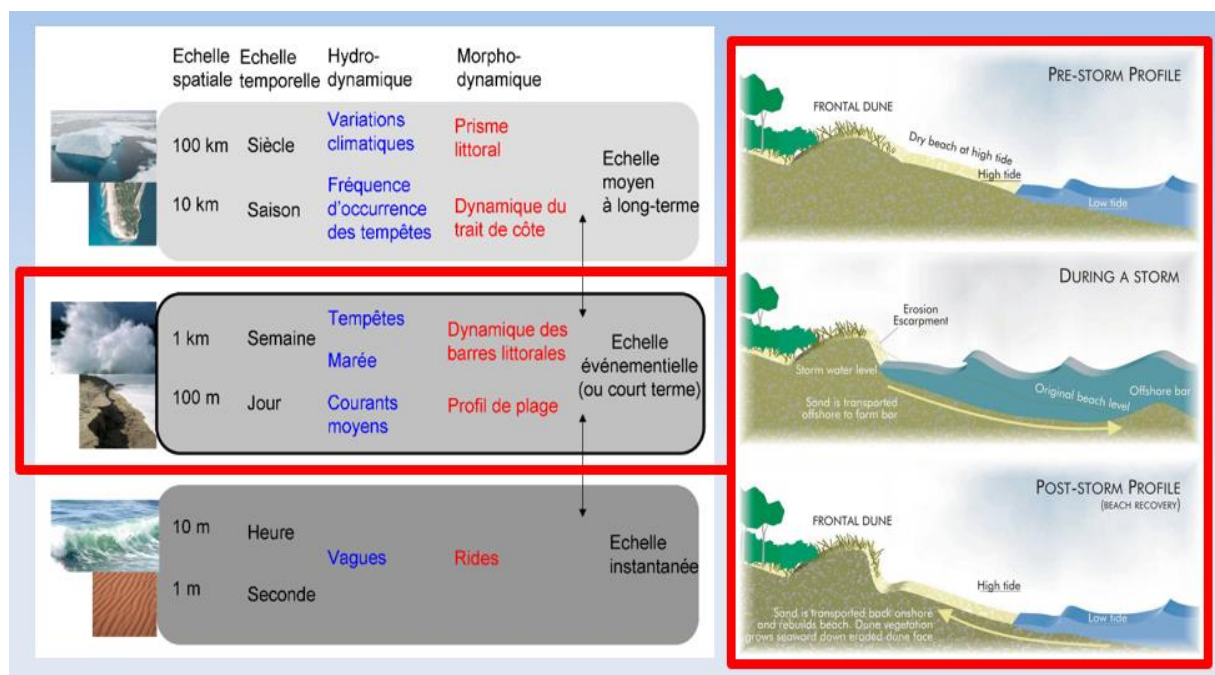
| Echelle spatiale | Echelle temporelle | Hydro-dynamique | Morpho-dynamique | |
|---|---|---|---|---|
| 100 km | Siècle | Variations climatiques | Prisme littoral | Echelle moyen à long-terme |
| 10 km | Saison | Fréquence d'occurrence des tempêtes | Dynamique du trait de côte | |
| 1 km | Semaine | Tempêtes | Dynamique des barres littorales | Echelle événementielle (ou court terme) |
| | | Marée | | |
| 100 m | Jour | Courants moyens | Profil de plage | |
| 10 m | Heure | Vagues | Rides | Echelle instantanée |
| 1 m | Seconde | | | |

PRE-STORM PROFILE

FRONTAL DUNE

Dry beach at high tide

High tide

Low tide

DURING A STORM

Erosion Escarpment

Storm water level

Original beach level

Offshore bar

Sand is transported offshore to form bar

POST-STORM PROFILE
(BEACH RECOVERY)

FRONTAL DUNE

High tide

Low tide

Sand is transported back onshore and rebuilds beach. Dune vegetation grows seaward down eroded dune face